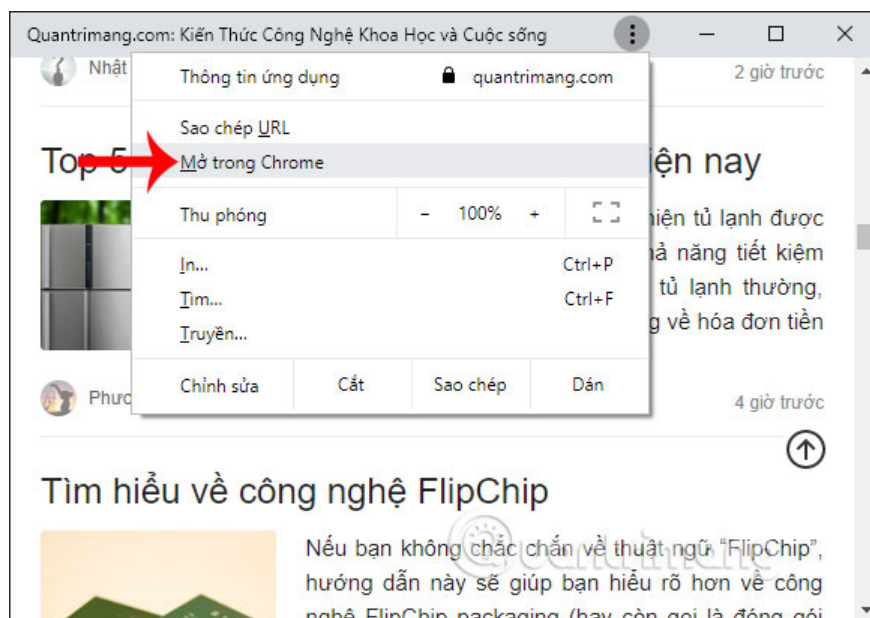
Quantrimang.com: Kiến Thức Công Nghệ Khoa Học và Cuộc sống

Nhật

2 giờ trước

Thông tin ứng dụng quantrimang.com

Sao chép URL

Mở trong Chrome

Thu phóng – 100% +

In... Ctrl+P

Tìm... Ctrl+F

Truyền...

Chỉnh sửa Cắt Sao chép Dán

Top 5 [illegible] iện nay

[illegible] iện tủ lạnh được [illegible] ả năng tiết kiệm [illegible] tủ lạnh thường, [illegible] g về hóa đơn tiền

Phươ

4 giờ trước

Tìm hiểu về công nghệ FlipChip

Nếu bạn không chắc chắn về thuật ngữ "FlipChip", hướng dẫn này sẽ giúp bạn hiểu rõ hơn về công nghệ FlipChip packaging (hay còn gọi là đóng gói

Quantrimang